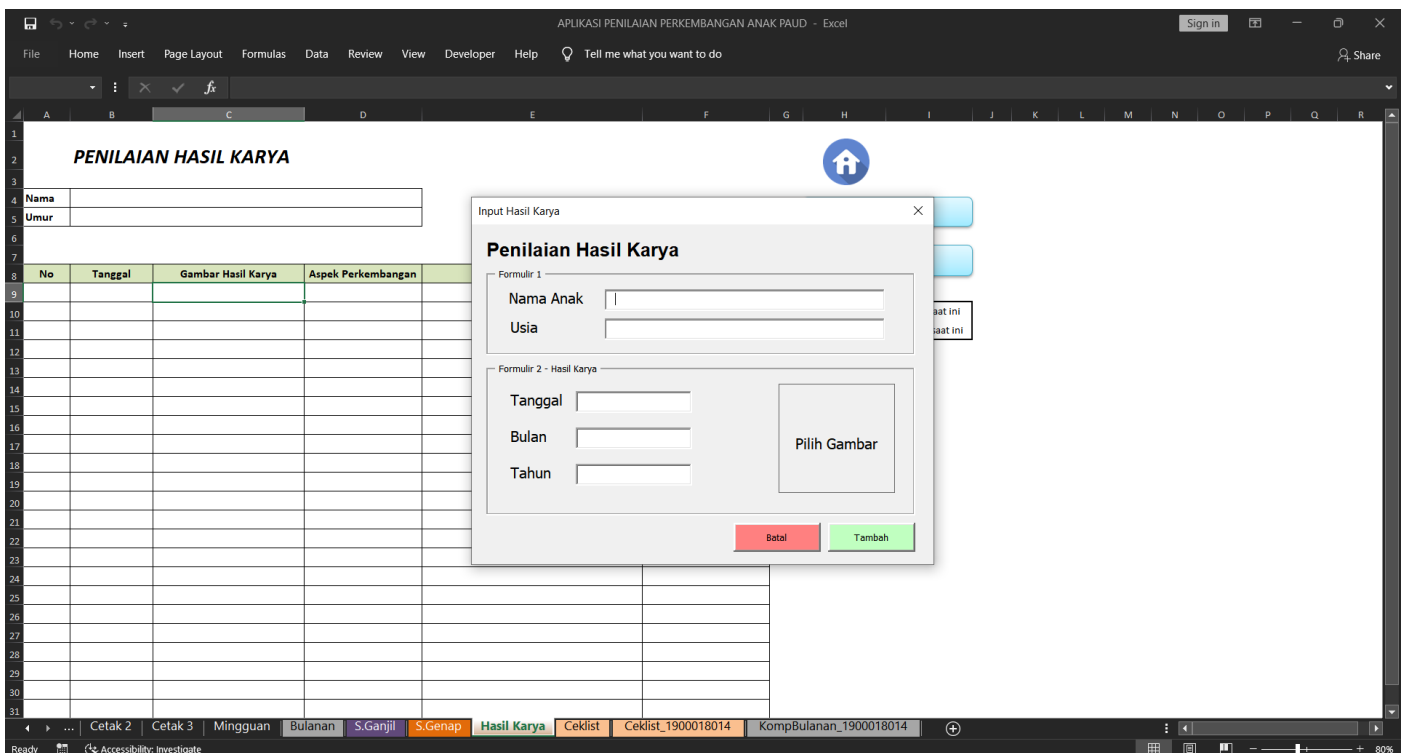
APLIKASI PENILAIAN PERKEMBANGAN ANAK PAUD - Excel

Sign in

File Home Insert Page Layout Formulas Data Review View Developer Help Tell me what you want to do

Share

A B C D E F G H I J K L M N O P Q R

PENILAIAN HASIL KARYA

Nama
Umur

| No | Tanggal | Gambar Hasil Karya | Aspek Perkembangan |
|---|---|---|---|

aat ini
aat ini

Input Hasil Karya

Penilaian Hasil Karya

Formulir 1

Nama Anak

Usia

Formulir 2 - Hasil Karya

Tanggal

Bulan

Tahun

Pilih Gambar

Batal

Tambah

... Cetak 2 Cetak 3 Mingguan Bulanan S.Ganjil S.Genap Hasil Karya Ceklist Ceklist_1900018014 KompBulanan_1900018014

Ready Accessibility: Investigate

80%